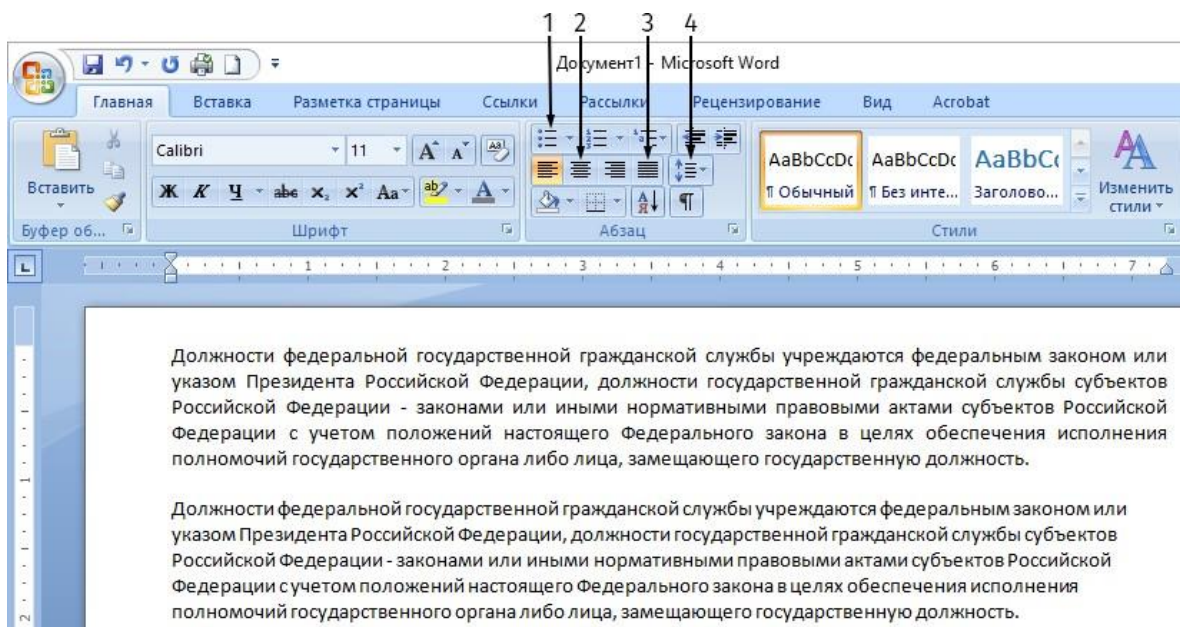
1 2 3 4

Документ1 - Microsoft Word

Главная Вставка Разметка страницы Ссылки Рассылки Рецензирование Вид Acrobat

Вставить
Буфер об...

Calibri 11
Ж К Ч abe $x_2$ $x^2$ Aa
Шрифт

Абзац

AaBbCcDc AaBbCcDc AaBbC
¶ Обычный ¶ Без инте... Заголово...
Стили

Изменить стили

Должности федеральной государственной гражданской службы учреждаются федеральным законом или указом Президента Российской Федерации, должности государственной гражданской службы субъектов Российской Федерации - законами или иными нормативными правовыми актами субъектов Российской Федерации с учетом положений настоящего Федерального закона в целях обеспечения исполнения полномочий государственного органа либо лица, замещающего государственную должность.

Должности федеральной государственной гражданской службы учреждаются федеральным законом или указом Президента Российской Федерации, должности государственной гражданской службы субъектов Российской Федерации - законами или иными нормативными правовыми актами субъектов Российской Федерации с учетом положений настоящего Федерального закона в целях обеспечения исполнения полномочий государственного органа либо лица, замещающего государственную должность.